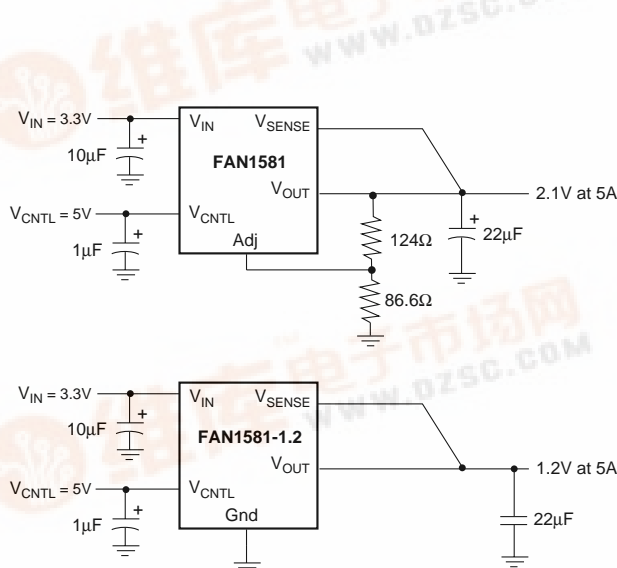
维库电子市场网
WWW.DZSC.COM

$V_{IN}$ = 3.3V
$V_{IN}$
$V_{SENSE}$
+
10µF
FAN1581
$V_{OUT}$
2.1V at 5A
$V_{CNTL}$ = 5V
$V_{CNTL}$
+
1µF
Adj
124Ω
+
22µF
86.6Ω

维库电子市场网
WWW.DZSC.COM

$V_{IN}$ = 3.3V
$V_{IN}$
$V_{SENSE}$
+
10µF
FAN1581-1.2
$V_{OUT}$
1.2V at 5A
$V_{CNTL}$ = 5V
$V_{CNTL}$
+
1µF
Gnd
22µF